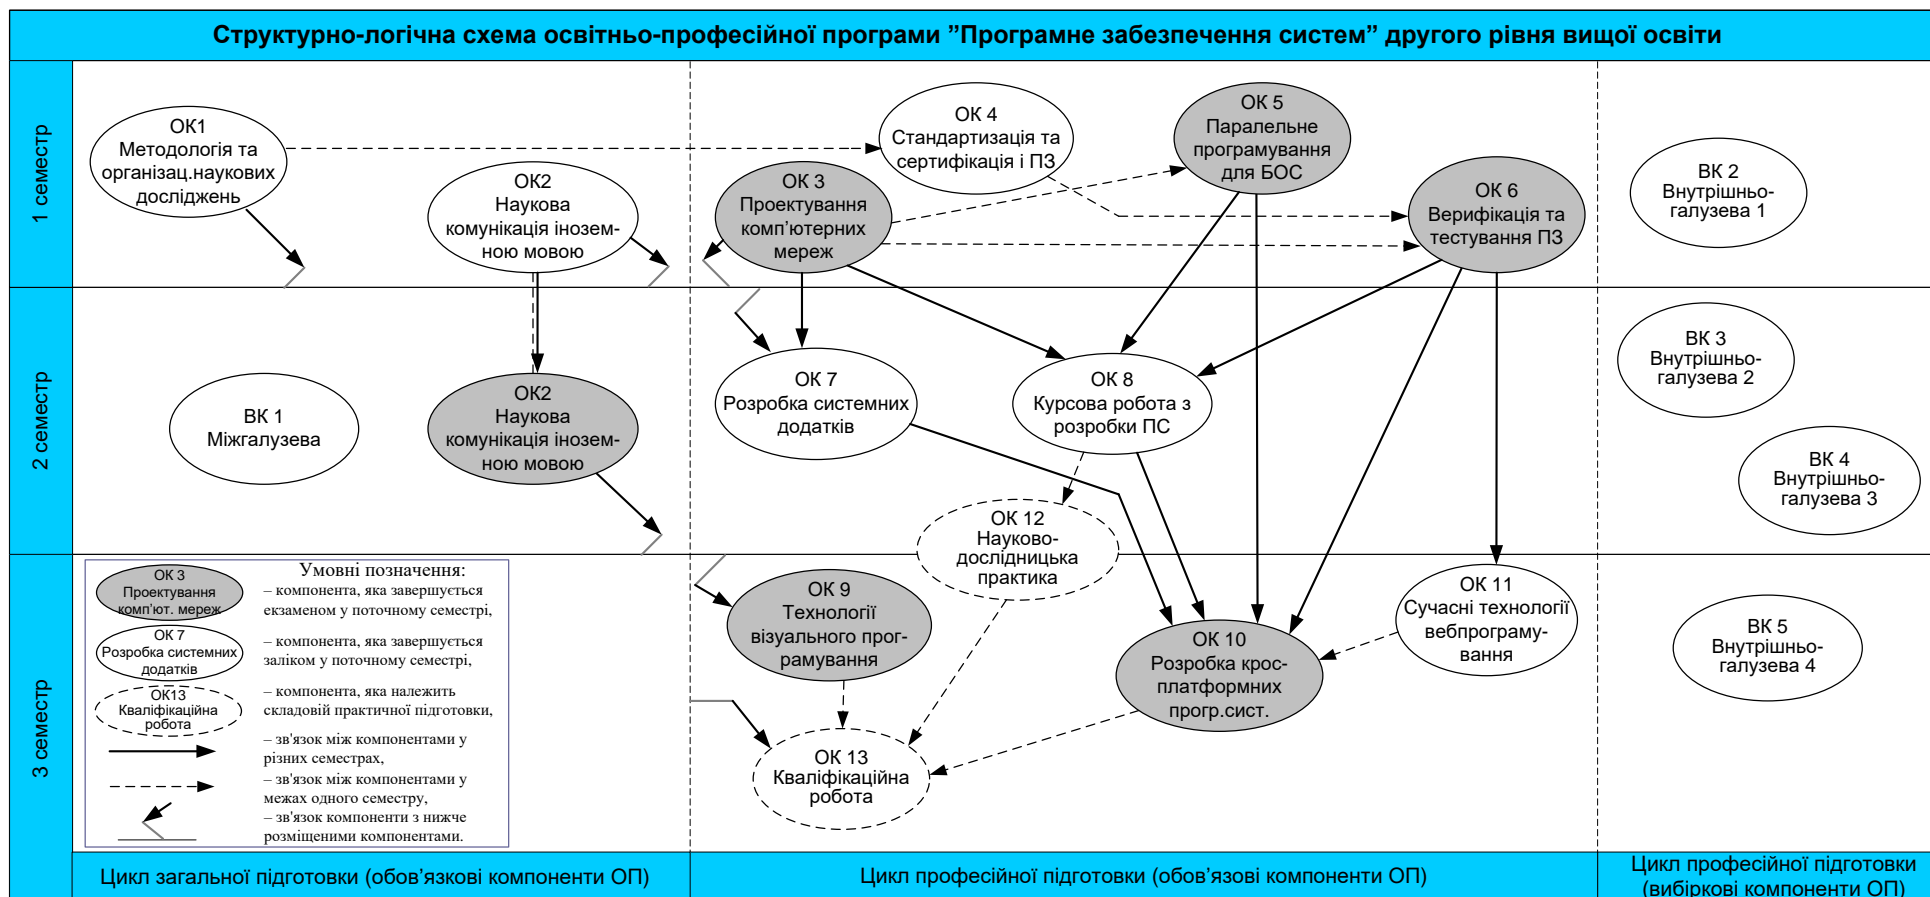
Структурно-логічна схема освітньо-професійної програми "Програмне забезпечення систем" другого рівня вищої освіти

1 семестр

ОК1 Методологія та організац.наукових досліджень

ОК2 Наукова комунікація іноземною мовою

ОК 3 Проектування комп'ютерних мереж

ОК 4 Стандартизація та сертифікація і ПЗ

ОК 5 Паралельне програмування для БОС

ОК 6 Верифікація та тестування ПЗ

ВК 2 Внутрішньогалузева 1

2 семестр

ВК 1 Міжгалузева

ОК2 Наукова комунікація іноземною мовою

ОК 7 Розробка системних додатків

ОК 8 Курсова робота з розробки ПС

ВК 3 Внутрішньогалузева 2

ВК 4 Внутрішньогалузева 3

ОК 12 Науково-дослідницька практика

3 семестр

Умовні позначення:

ОК 3 Проектування комп'ют. мереж – компонента, яка завершується екзаменом у поточному семестрі,

ОК 7 Розробка системних додатків – компонента, яка завершується заліком у поточному семестрі,

ОК13 Кваліфікаційна робота – компонента, яка належить складовій практичної підготовки,

– зв'язок між компонентами у різних семестрах,

– зв'язок між компонентами у межах одного семестру,

– зв'язок компоненти з нижче розміщеними компонентами.

ОК 9 Технології візуального програмування

ОК 10 Розробка кросплатформних прогр.сист.

ОК 11 Сучасні технології вебпрограмування

ВК 5 Внутрішньогалузева 4

ОК 13 Кваліфікаційна робота

Цикл загальної підготовки (обов'язкові компоненти ОП)

Цикл професійної підготовки (обов'язові компоненти ОП)

Цикл професійної підготовки (вибіркові компоненти ОП)